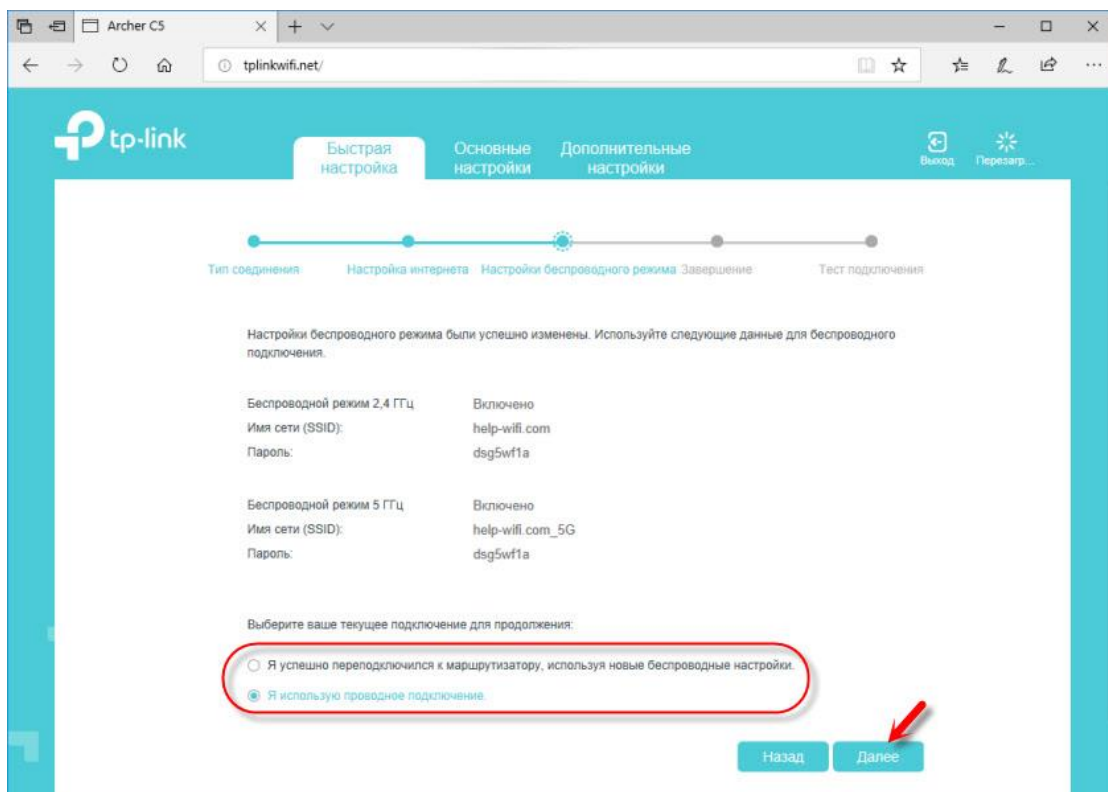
Archer C5

tplinkwifi.net/

tp-link

Быстрая настройка

Основные настройки

Дополнительные настройки

Выход

Перезагр...

Тип соединения

Настройка интернета

Настройки беспроводного режима

Завершение

Тест подключения

Настройки беспроводного режима были успешно изменены. Используйте следующие данные для беспроводного подключения.

| | |
|---|---|
| Беспроводной режим 2,4 ГГц | Включено |
| Имя сети (SSID): | help-wifi.com |
| Пароль: | dsg5wf1a |

| | |
|---|---|
| Беспроводной режим 5 ГГц | Включено |
| Имя сети (SSID): | help-wifi.com_5G |
| Пароль: | dsg5wf1a |

Выберите ваше текущее подключение для продолжения:

Я успешно переподключился к маршрутизатору, используя новые беспроводные настройки.

Я использую проводное подключение.

Назад

Далее